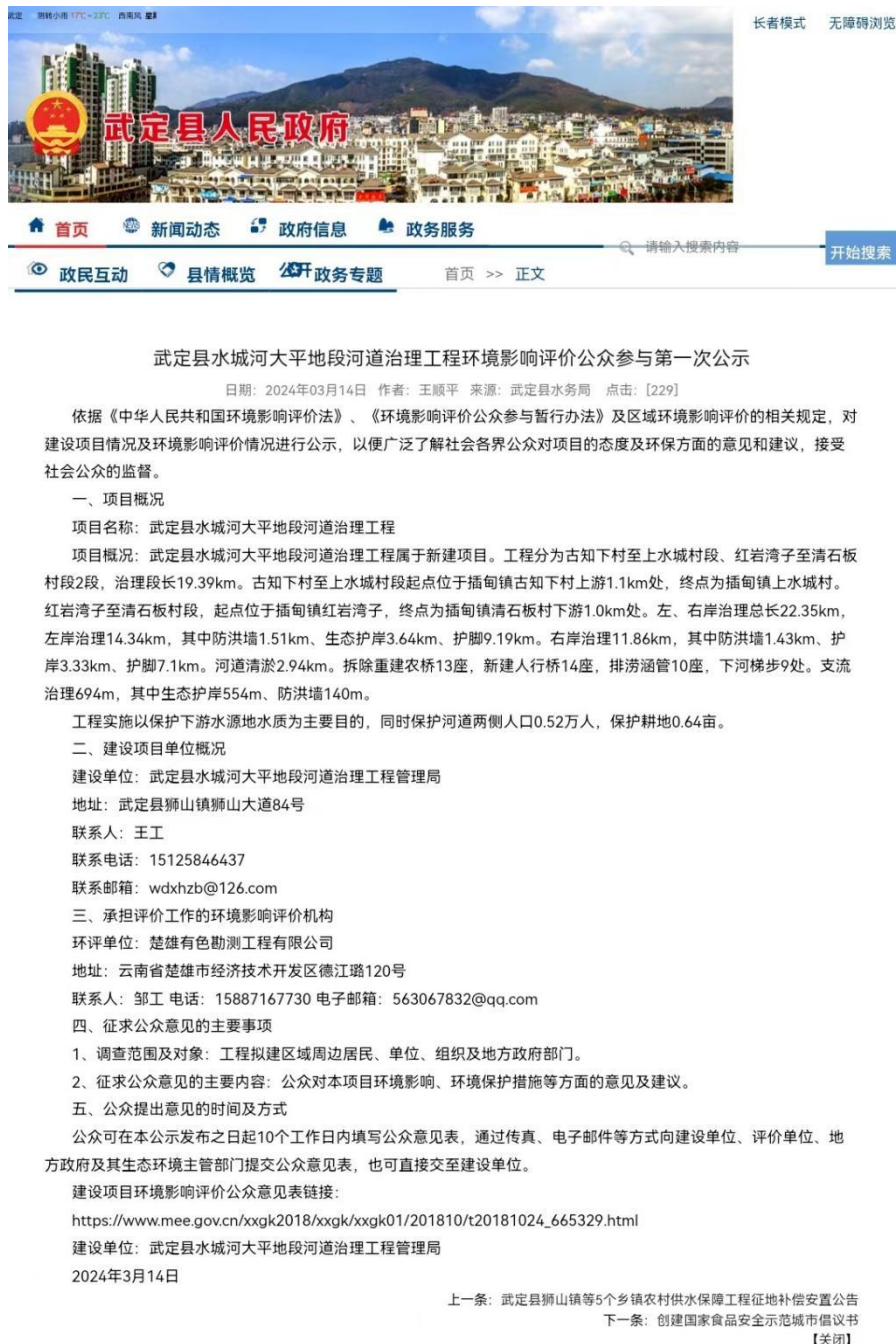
武定 阴转小雨 17℃~23℃ 西南风 星期

长者模式 无障碍浏览

武定县人民政府

首页 新闻动态 政府信息 政务服务 请输入搜索内容 开始搜索

政民互动 县情概览 公开政务专题 首页 >> 正文

武定县水城河大平地段河道治理工程环境影响评价公众参与第一次公示

日期：2024年03月14日 作者：王顺平 来源：武定县水务局 点击：[229]

依据《中华人民共和国环境影响评价法》、《环境影响评价公众参与暂行办法》及区域环境影响评价的相关规定，对建设项目情况及环境影响评价情况进行公示，以便广泛了解社会各界公众对项目的态度及环保方面的意见和建议，接受社会公众的监督。

一、项目概况

项目名称：武定县水城河大平地段河道治理工程

项目概况：武定县水城河大平地段河道治理工程属于新建项目。工程分为古知下村至上水城村段、红岩湾子至清石板村段2段，治理段长19.39km。古知下村至上水城村段起点位于插甸镇古知下村上游1.1km处，终点为插甸镇上水城村。红岩湾子至清石板村段，起点位于插甸镇红岩湾子，终点为插甸镇清石板村下游1.0km处。左、右岸治理总长22.35km，左岸治理14.34km，其中防洪墙1.51km、生态护岸3.64km、护脚9.19km。右岸治理11.86km，其中防洪墙1.43km、护岸3.33km、护脚7.1km。河道清淤2.94km。拆除重建农桥13座，新建人行桥14座，排涝涵管10座，下河梯步9处。支流治理694m，其中生态护岸554m、防洪墙140m。

工程实施以保护下游水源地水质为主要目的，同时保护河道两侧人口0.52万人，保护耕地0.64亩。

二、建设项目单位概况

建设单位：武定县水城河大平地段河道治理工程管理局

地址：武定县狮山镇狮山大道84号

联系人：王工

联系电话：15125846437

联系邮箱：wdxhzb@126.com

三、承担评价工作的环境影响评价机构

环评单位：楚雄有色勘测工程有限公司

地址：云南省楚雄市经济技术开发区德江璐120号

联系人：邹工 电话：15887167730 电子邮箱：563067832@qq.com

四、征求公众意见的主要事项

1、调查范围及对象：工程拟建区域周边居民、单位、组织及地方政府部门。

2、征求公众意见的主要内容：公众对本项目环境影响、环境保护措施等方面的意见及建议。

五、公众提出意见的时间及方式

公众可在本公示发布之日起10个工作日内填写公众意见表，通过传真、电子邮件等方式向建设单位、评价单位、地方政府及其生态环境主管部门提交公众意见表，也可直接交至建设单位。

建设项目环境影响评价公众意见表链接：

https://www.mee.gov.cn/xxgk2018/xxgk/xxgk01/201810/t20181024_665329.html

建设单位：武定县水城河大平地段河道治理工程管理局

2024年3月14日

上一条：武定县狮山镇等5个乡镇农村供水保障工程征地补偿安置公告

下一条：创建国家食品安全示范城市倡议书

【关闭】